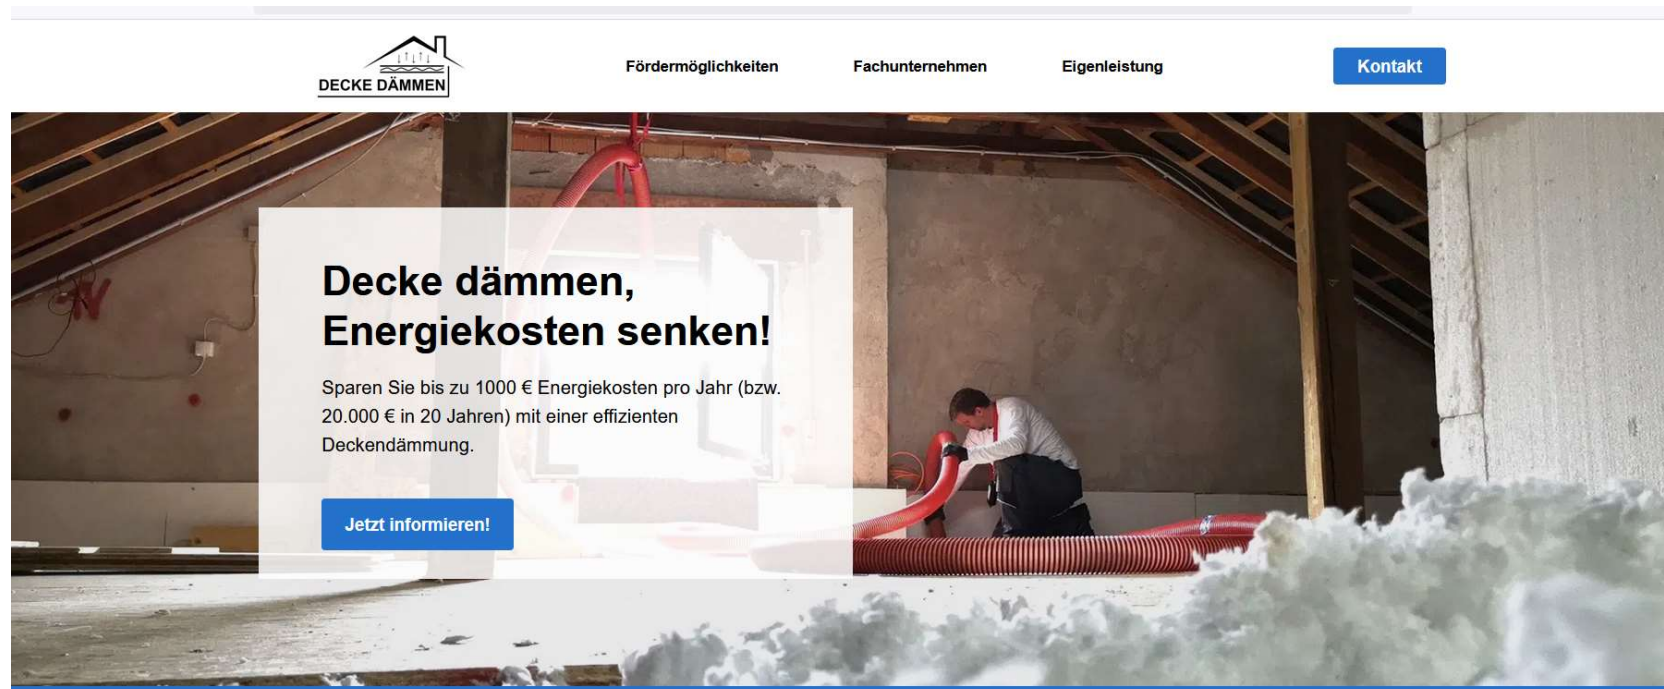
DECKE DÄMMEN

Fördermöglichkeiten

Fachunternehmen

Eigenleistung

Kontakt

Decke dämmen, Energiekosten senken!

Sparen Sie bis zu 1000 € Energiekosten pro Jahr (bzw. 20.000 € in 20 Jahren) mit einer effizienten Deckendämmung.

Jetzt informieren!